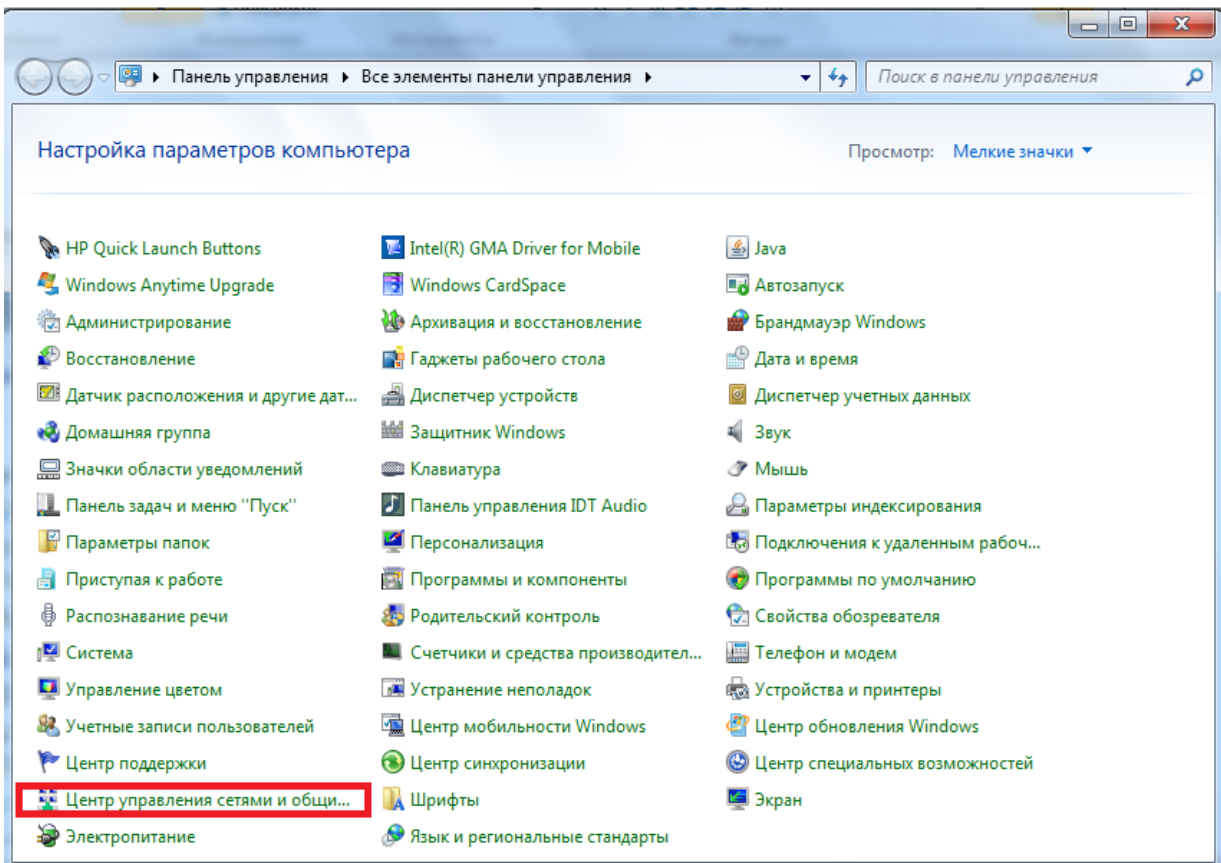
Панель управления ▸ Все элементы панели управления ▸

Поиск в панели управления

Настройка параметров компьютера

Просмотр: Мелкие значки

HP Quick Launch Buttons
Windows Anytime Upgrade
Администрирование
Восстановление
Датчик расположения и другие дат...
Домашняя группа
Значки области уведомлений
Панель задач и меню "Пуск"
Параметры папок
Приступая к работе
Распознавание речи
Система
Управление цветом
Учетные записи пользователей
Центр поддержки
Центр управления сетями и общи...
Электропитание

Intel(R) GMA Driver for Mobile
Windows CardSpace
Архивация и восстановление
Гаджеты рабочего стола
Диспетчер устройств
Защитник Windows
Клавиатура
Панель управления IDT Audio
Персонализация
Программы и компоненты
Родительский контроль
Счетчики и средства производител...
Устранение неполадок
Центр мобильности Windows
Центр синхронизации
Шрифты
Язык и региональные стандарты

Java
Автозапуск
Брандмауэр Windows
Дата и время
Диспетчер учетных данных
Звук
Мышь
Параметры индексирования
Подключения к удаленным рабоч...
Программы по умолчанию
Свойства обозревателя
Телефон и модем
Устройства и принтеры
Центр обновления Windows
Центр специальных возможностей
Экран